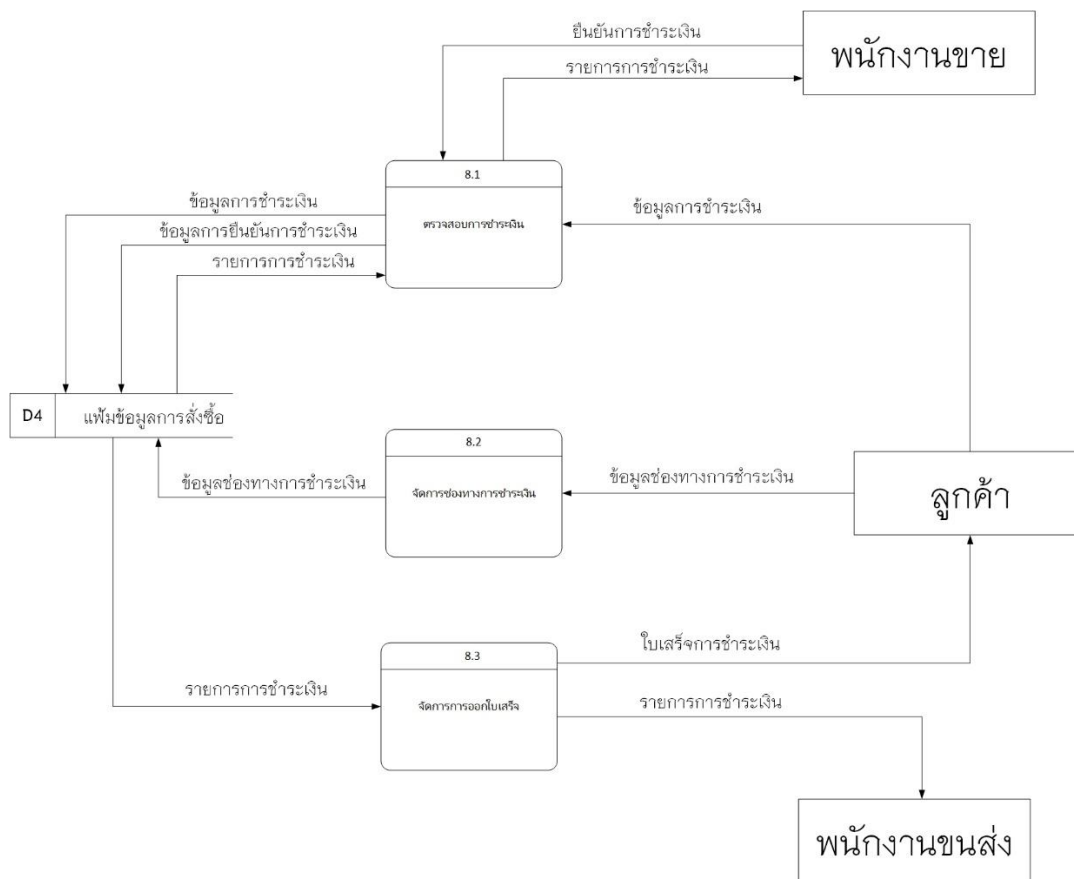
ยืนยันการชำระเงิน

รายการการชำระเงิน

พนักงานขาย

8.1

ตรวจสอบการชำระเงิน

ข้อมูลการชำระเงิน

ข้อมูลการยืนยันการชำระเงิน

รายการการชำระเงิน

ข้อมูลการชำระเงิน

D4 | แฟ้มข้อมูลการสั่งซื้อ

8.2

จัดการช่องทางการชำระเงิน

ข้อมูลช่องทางการชำระเงิน

ข้อมูลช่องทางการชำระเงิน

ลูกค้า

8.3

จัดการการออกใบเสร็จ

ใบเสร็จการชำระเงิน

รายการการชำระเงิน

รายการการชำระเงิน

พนักงานขนส่ง